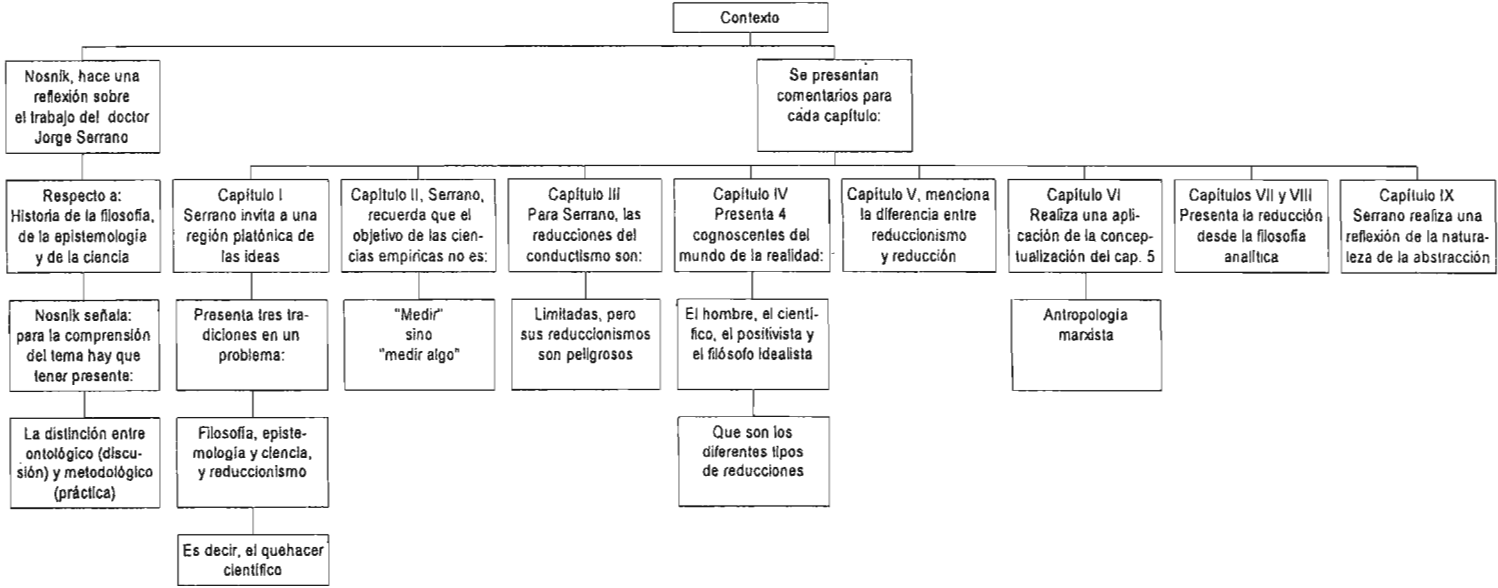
Contexto

Nosnik, hace una reflexión sobre el trabajo del doctor Jorge Serrano

Respecto a: Historia de la filosofía, de la epistemología y de la ciencia

Nosnik señala: para la comprensión del tema hay que tener presente:

La distinción entre ontológico (discusión) y metodológico (práctica)

Se presentan comentarios para cada capítulo:

Capítulo I Serrano invita a una región platónica de las ideas

Presenta tres tradiciones en un problema:

Filosofía, epistemología y ciencia, y reduccionismo

Es decir, el quehacer científico

Capítulo II, Serrano, recuerda que el objetivo de las ciencias empíricas no es:

"Medir" sino "medir algo"

Capítulo III Para Serrano, las reducciones del conductismo son:

Limitadas, pero sus reduccionismos son peligrosos

Capítulo IV Presenta 4 cognoscentes del mundo de la realidad:

El hombre, el científico, el positivista y el filósofo idealista

Que son los diferentes tipos de reducciones

Capítulo V, menciona la diferencia entre reduccionismo y reducción

Capítulo VI Realiza una aplicación de la conceptualización del cap. 5

Antropología marxista

Capítulos VII y VIII Presenta la reducción desde la filosofía analítica

Capítulo IX Serrano realiza una reflexión de la naturaleza de la abstracción